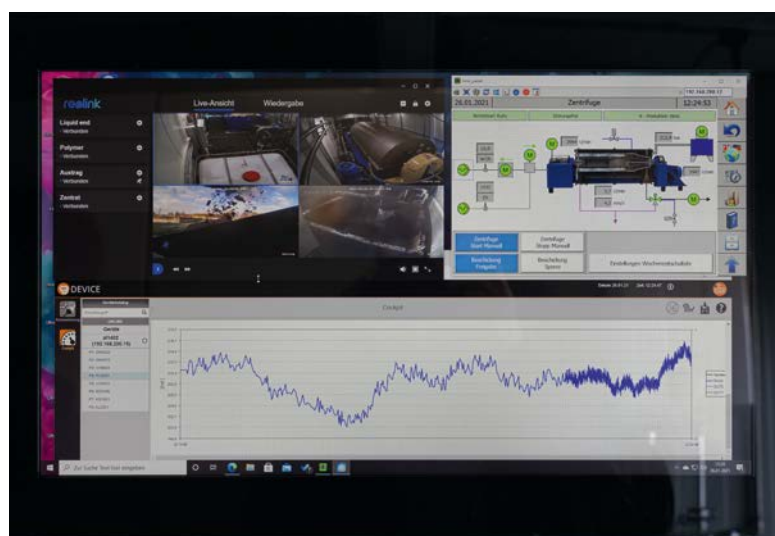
reolink

Live-Ansicht

Wiedergabe

Liquid end
Verbunden

Polymer
Verbunden

Austrag
Verbunden

Zentrat
Verbunden

26.01.2021

Zentrifuge

12:24:53

192.168.200.12

Zentrifuge Start Manuell

Zentrifuge Stopp Manuell

Beschickung Freigabe

Beschickung Sperre

Einstellungen Wochenzeitschaltuhr

DEVICE

Cockpit

Geräte

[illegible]

Suche Text hier eingeben